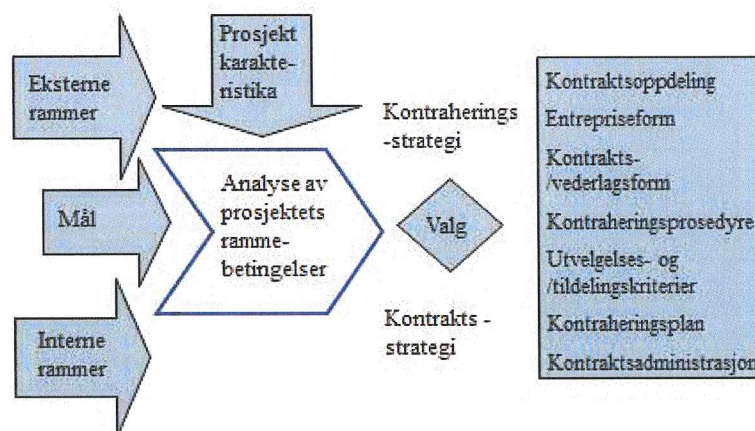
Eksterne rammer

Prosjekt karakteristika

Mål

Interne rammer

Analyse av prosjektets rammebetingelser

Kontraherings -strategi

Valg

Kontrakts - strategi

Kontraktsoppdeling

Entrepriseform

Kontrakts- /vederlagsform

Kontraheringsprosedyre

Utvelgelses- og /tildelingskriterier

Kontraheringsplan

Kontraktsadministrasjon